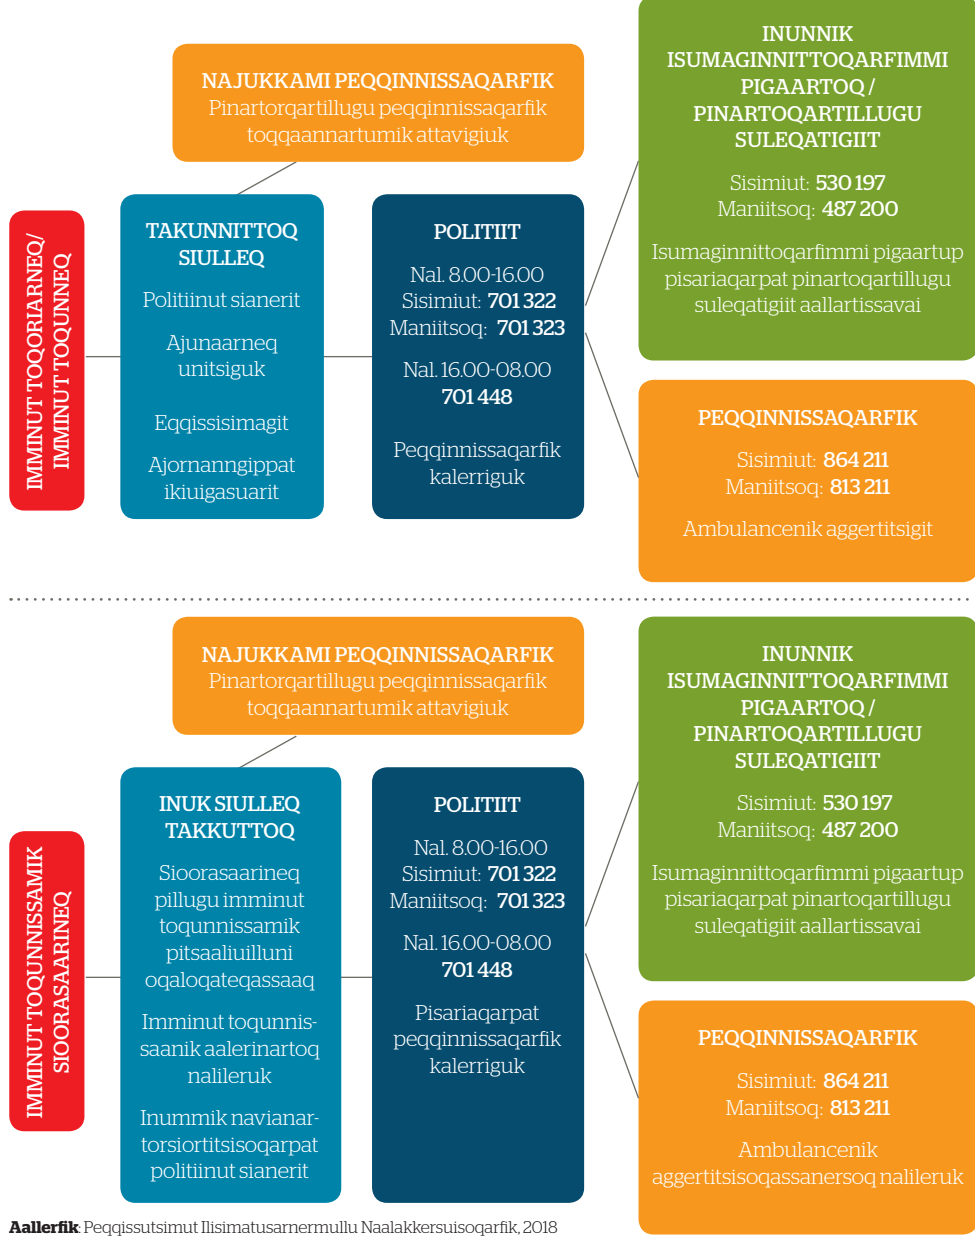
IMMINUT TOQORIARNEQ/
IMMINUT TOQUNNEQ

NAJUKKAMI PEQQINNISSAQARFIK
Pinartorqartillugu peqqinnissaqarfik toqqaannartumik attavigiuk

TAKUNNITTOQ SIULLEQ
Politiinut sianerit
Ajunaarneq unitsiguk
Eqqissisimagit
Ajornanngippat ikiuigasuarit

POLITIIT
Nal. 8.00-16.00
Sisimiut: 701 322
Maniitsoq: 701 323
Nal. 16.00-08.00
701 448
Peqqinnissaqarfik kalerriguk

INUNNIK ISUMAGINNITTOQARFIMMI PIGAARTOQ / PINARTOQARTILLUGU SULEQATIGIIT
Sisimiut: 530 197
Maniitsoq: 487 200
Isumaginnittoqarfimmi pigaartup pisariaqarpat pinartoqartillugu suleqatigiit aallartissavai

PEQQINNISSAQARFIK
Sisimiut: 864 211
Maniitsoq: 813 211
Ambulancenik aggertitsigit

IMMINUT TOQUNNISSAMIK SIOORASAARINEQ

NAJUKKAMI PEQQINNISSAQARFIK
Pinartorqartillugu peqqinnissaqarfik toqqaannartumik attavigiuk

INUK SIULLEQ TAKKUTTOQ
Sioorasaarineq pillugu imminut toqunnissamik pitsaaliuilluni oqaloqateqassaaq
Imminut toqunnissaanik aalerinartoq nalileruk
Inummik navianartorsiortitsisoqarpat politiinut sianerit

POLITIIT
Nal. 8.00-16.00
Sisimiut: 701 322
Maniitsoq: 701 323
Nal. 16.00-08.00
701 448
Pisariaqarpat peqqinnissaqarfik kalerriguk

INUNNIK ISUMAGINNITTOQARFIMMI PIGAARTOQ / PINARTOQARTILLUGU SULEQATIGIIT
Sisimiut: 530 197
Maniitsoq: 487 200
Isumaginnittoqarfimmi pigaartup pisariaqarpat pinartoqartillugu suleqatigiit aallartissavai

PEQQINNISSAQARFIK
Sisimiut: 864 211
Maniitsoq: 813 211
Ambulancenik aggertitsisoqassanersoq nalileruk

Aallerfik: Peqqissutsimut Ilisimatusarnermullu Naalakkersuisoqarfik, 2018